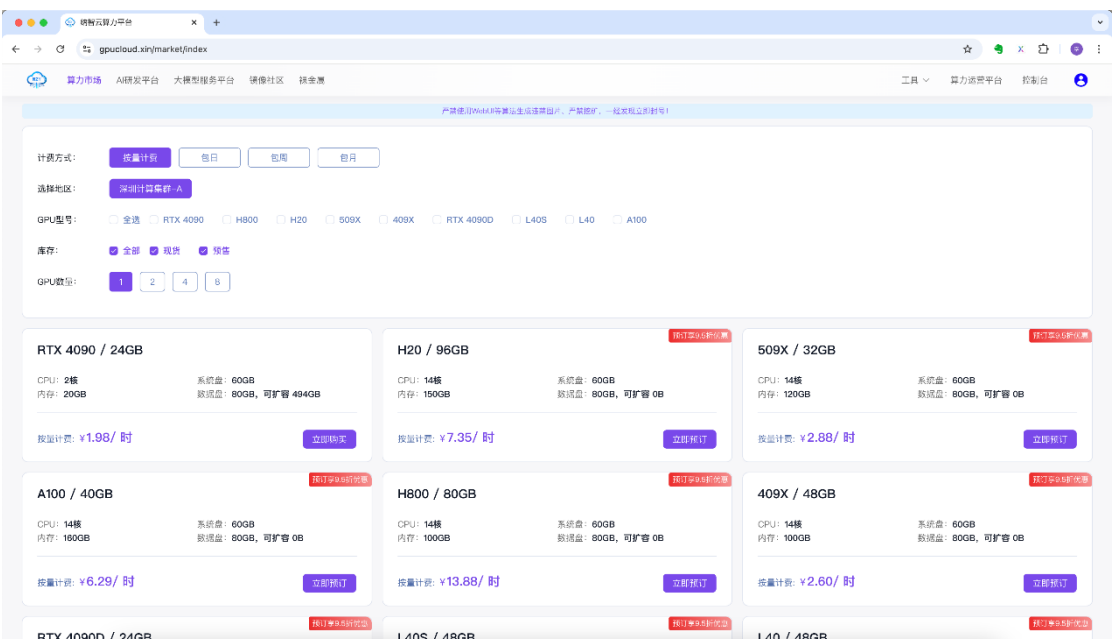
晓智云算力平台 ×  +

gpucloud.xin/market/index

算力市场  AI研发平台  大模型服务平台  镜像社区  羊毛党

工具  算力运营平台  控制台

严禁使用WebUI等算法生成违禁图片，严禁挖矿，一经发现立即封号！

计费方式: 按量计费  包日  包周  包月

选择地区: 深圳计算集群-A

GPU型号: 全选  RTX 4090  H800  H20  509X  409X  RTX 4090D  L40S  L40  A100

库存: 全部  现货  预售

GPU数量: 1  2  4  8

RTX 4090 / 24GB
CPU: 2核  系统盘: 60GB
内存: 20GB  数据盘: 80GB，可扩容 494GB
按量计费: ¥1.98/ 时  立即购买

预订享9.5折优惠
H20 / 96GB
CPU: 14核  系统盘: 60GB
内存: 150GB  数据盘: 80GB，可扩容 0B
按量计费: ¥7.35/ 时  立即预订

预订享9.5折优惠
509X / 32GB
CPU: 14核  系统盘: 60GB
内存: 120GB  数据盘: 80GB，可扩容 0B
按量计费: ¥2.88/ 时  立即预订

预订享9.5折优惠
A100 / 40GB
CPU: 14核  系统盘: 60GB
内存: 160GB  数据盘: 80GB，可扩容 0B
按量计费: ¥6.29/ 时  立即预订

预订享9.5折优惠
H800 / 80GB
CPU: 14核  系统盘: 60GB
内存: 100GB  数据盘: 80GB，可扩容 0B
按量计费: ¥13.88/ 时  立即预订

预订享9.5折优惠
409X / 48GB
CPU: 14核  系统盘: 60GB
内存: 100GB  数据盘: 80GB，可扩容 0B
按量计费: ¥2.60/ 时  立即预订

预订享9.5折优惠
RTX 4090D / 24GB

预订享9.5折优惠
L40S / 48GB

预订享9.5折优惠
L40 / 48GB